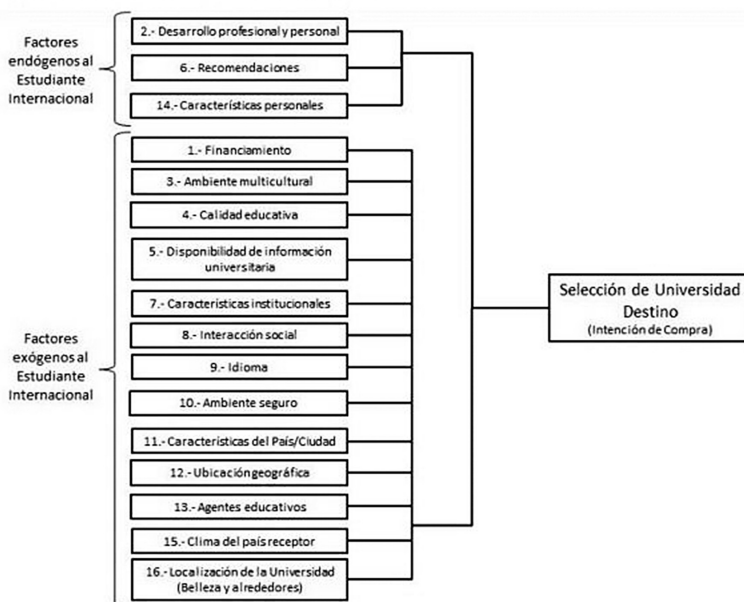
Factores endógenos al Estudiante Internacional

2.- Desarrollo profesional y personal

6.- Recomendaciones

14.- Características personales

Factores exógenos al Estudiante Internacional

1.- Financiamiento

3.- Ambiente multicultural

4.- Calidad educativa

5.- Disponibilidad de información universitaria

7.- Características institucionales

8.- Interacción social

9.- Idioma

10.- Ambiente seguro

11.- Características del País/Ciudad

12.- Ubicación geográfica

13.- Agentes educativos

15.- Clima del país receptor

16.- Localización de la Universidad (Belleza y alrededores)

Selección de Universidad Destino
(Intención de Compra)